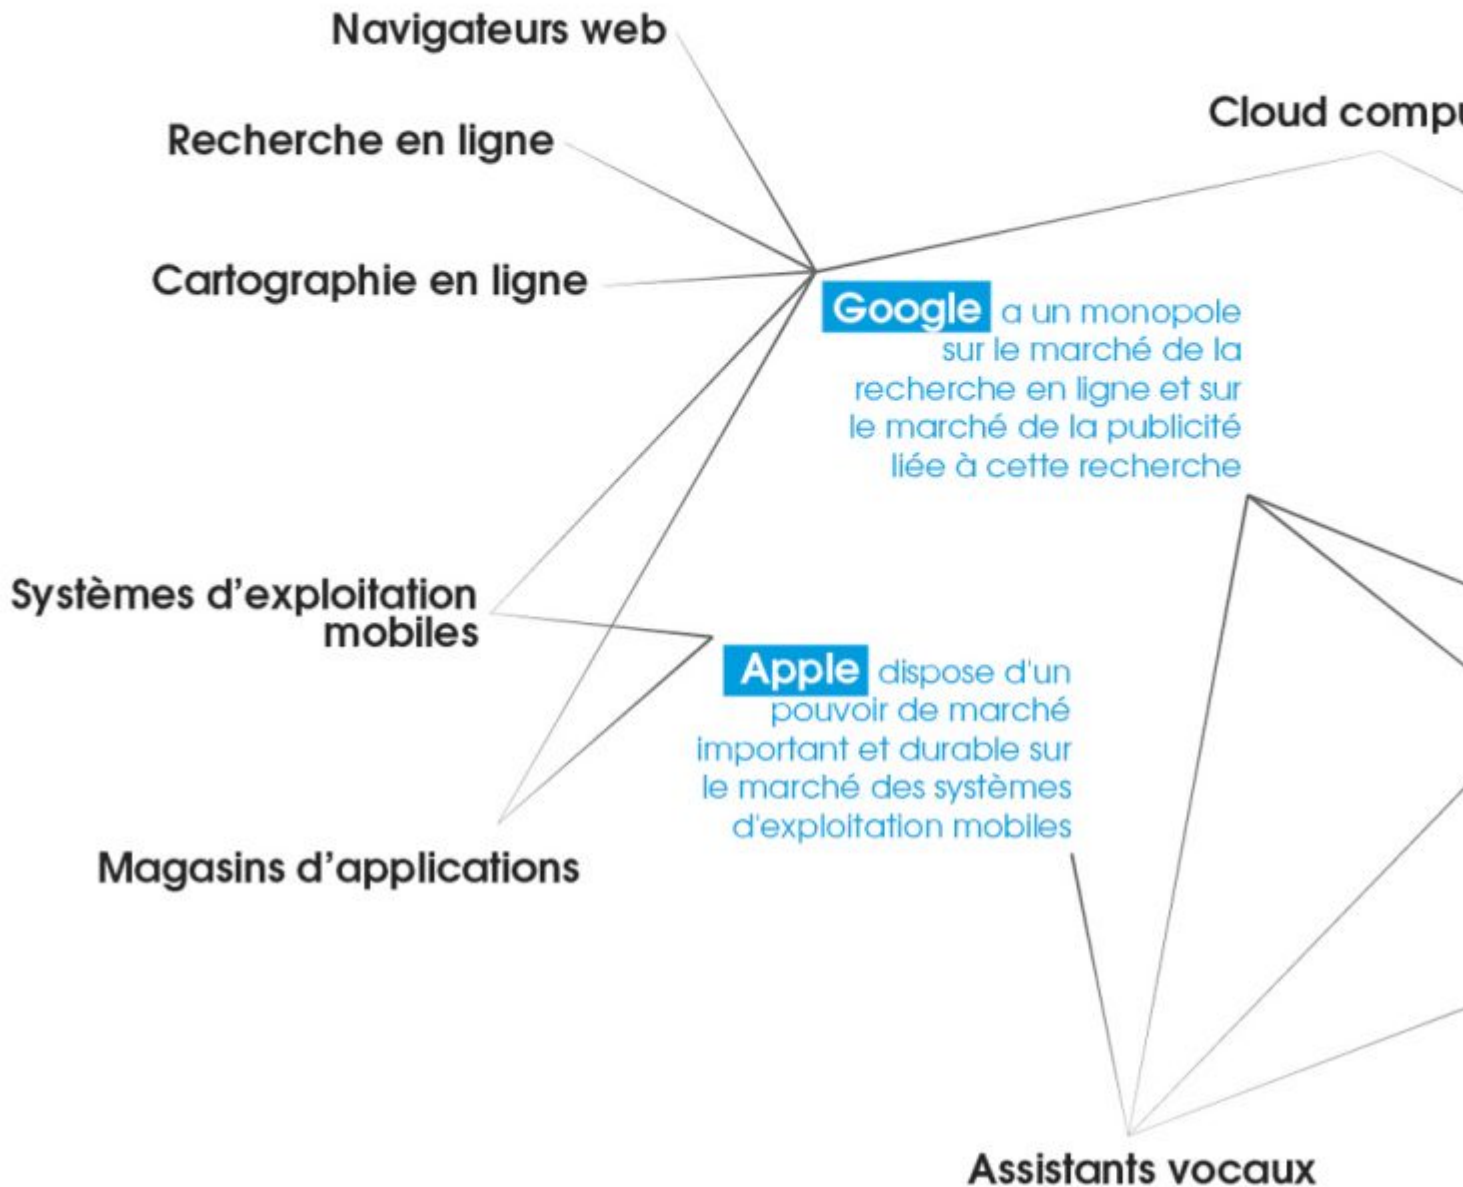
Navigateurs web

Cloud compu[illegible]

Recherche en ligne

Cartographie en ligne

Google a un monopole sur le marché de la recherche en ligne et sur le marché de la publicité liée à cette recherche

Systèmes d'exploitation mobiles

Apple dispose d'un pouvoir de marché important et durable sur le marché des systèmes d'exploitation mobiles

Magasins d'applications

Assistants vocaux